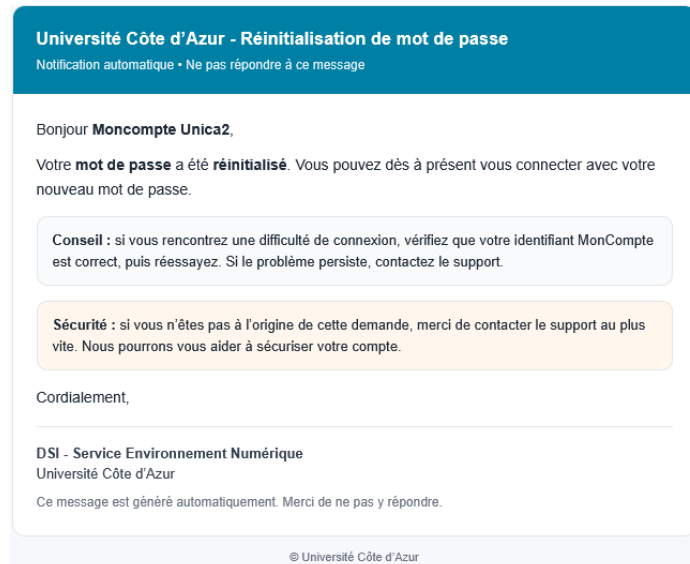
Université Côte d'Azur - Réinitialisation de mot de passe
Notification automatique • Ne pas répondre à ce message

Bonjour **Moncompte Unica2**,

Votre **mot de passe** a été **réinitialisé**. Vous pouvez dès à présent vous connecter avec votre nouveau mot de passe.

**Conseil :** si vous rencontrez une difficulté de connexion, vérifiez que votre identifiant MonCompte est correct, puis réessayez. Si le problème persiste, contactez le support.

**Sécurité :** si vous n'êtes pas à l'origine de cette demande, merci de contacter le support au plus vite. Nous pourrons vous aider à sécuriser votre compte.

Cordialement,

**DSI - Service Environnement Numérique**
Université Côte d'Azur

Ce message est généré automatiquement. Merci de ne pas y répondre.

© Université Côte d'Azur